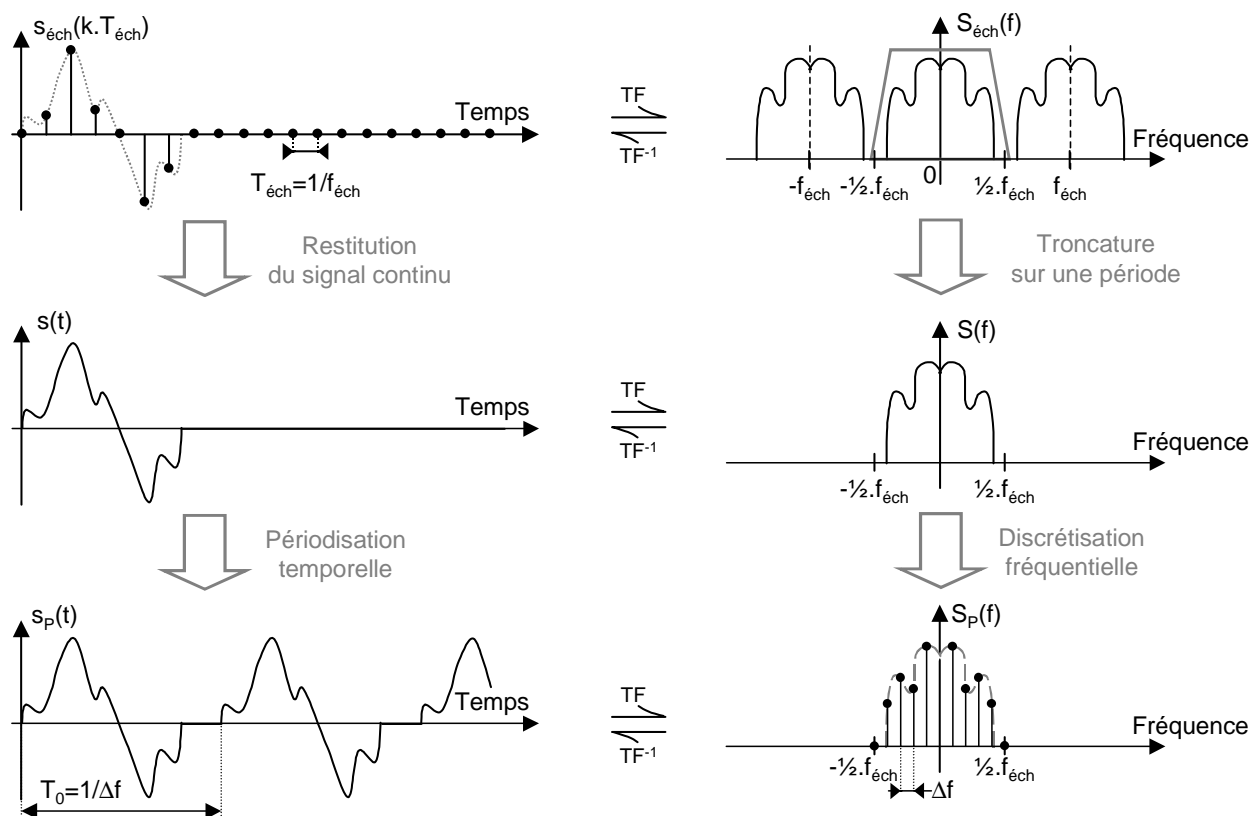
$s_{éch}(k.T_{éch})$

Temps

$T_{éch}=1/f_{éch}$

TF

$TF^{-1}$

$S_{éch}(f)$

Fréquence

$-f_{éch}$ $-½.f_{éch}$ 0 $½.f_{éch}$ $f_{éch}$

Restitution du signal continu

Troncature sur une période

s(t)

Temps

TF

$TF^{-1}$

S(f)

Fréquence

$-½.f_{éch}$ $½.f_{éch}$

Périodisation temporelle

Discrétisation fréquentielle

$s_P(t)$

Temps

$T_0=1/\Delta f$

TF

$TF^{-1}$

$S_P(f)$

Fréquence

$-½.f_{éch}$ $½.f_{éch}$

$\Delta f$